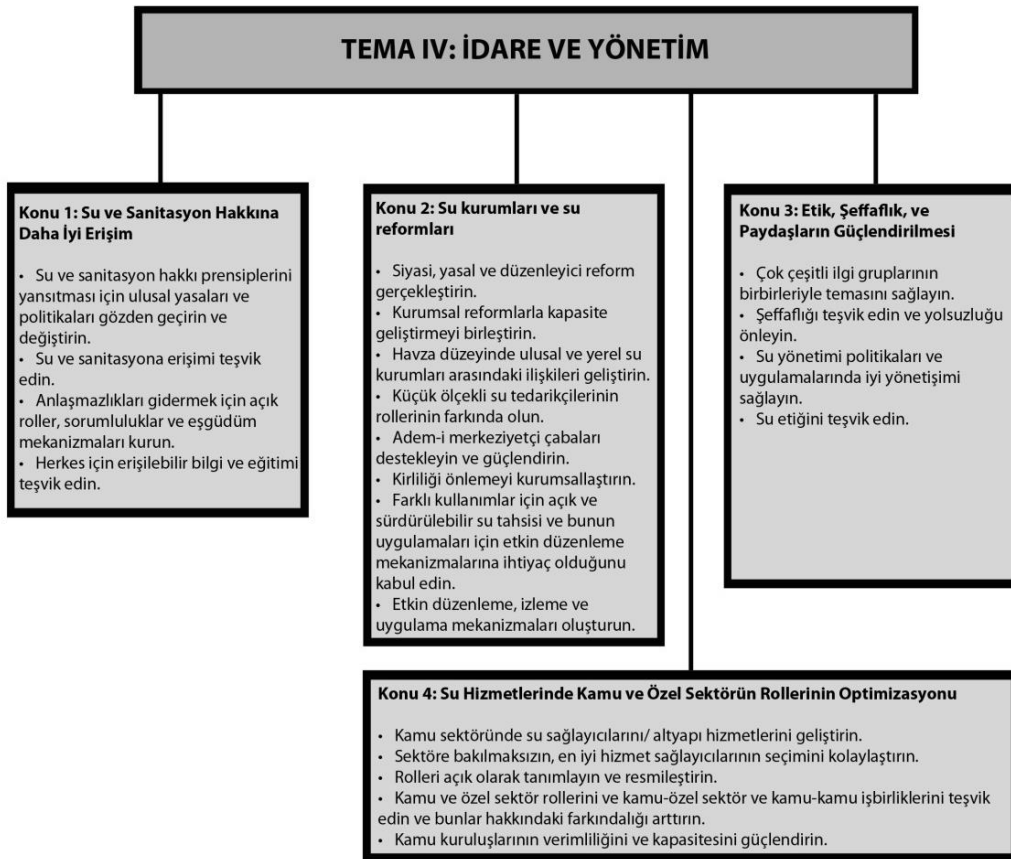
TEMA IV: İDARE VE YÖNETİM

Konu 1: Su ve Sanitasyon Hakkına Daha İyi Erişim

• Su ve sanitasyon hakkı prensiplerini yansıtması için ulusal yasaları ve politikaları gözden geçirin ve değiştirin.
• Su ve sanitasyona erişimi teşvik edin.
• Anlaşmazlıkları gidermek için açık roller, sorumluluklar ve eşgüdüm mekanizmaları kurun.
• Herkes için erişilebilir bilgi ve eğitimi teşvik edin.

Konu 2: Su kurumları ve su reformları

• Siyasi, yasal ve düzenleyici reform gerçekleştirin.
• Kurumsal reformlarla kapasite geliştirmeyi birleştirin.
• Havza düzeyinde ulusal ve yerel su kurumları arasındaki ilişkileri geliştirin.
• Küçük ölçekli su tedarikçilerinin rollerinin farkında olun.
• Adem-i merkeziyetçi çabaları destekleyin ve güçlendirin.
• Kirliliği önlemeyi kurumsallaştırın.
• Farklı kullanımlar için açık ve sürdürülebilir su tahsisi ve bunun uygulamaları için etkin düzenleme mekanizmalarına ihtiyaç olduğunu kabul edin.
• Etkin düzenleme, izleme ve uygulama mekanizmaları oluşturun.

Konu 3: Etik, Şeffaflık, ve Paydaşların Güçlendirilmesi

• Çok çeşitli ilgi gruplarının birbirleriyle temasını sağlayın.
• Şeffaflığı teşvik edin ve yolsuzluğu önleyin.
• Su yönetimi politikaları ve uygulamalarında iyi yönetişimi sağlayın.
• Su etiğini teşvik edin.

Konu 4: Su Hizmetlerinde Kamu ve Özel Sektörün Rollerinin Optimizasyonu

• Kamu sektöründe su sağlayıcılarını/ altyapı hizmetlerini geliştirin.
• Sektöre bakılmaksızın, en iyi hizmet sağlayıcılarının seçimini kolaylaştırın.
• Rolleri açık olarak tanımlayın ve resmileştirin.
• Kamu ve özel sektör rollerini ve kamu-özel sektör ve kamu-kamu işbirliklerini teşvik edin ve bunlar hakkındaki farkındalığı arttırın.
• Kamu kuruluşlarının verimliliğini ve kapasitesini güçlendirin.